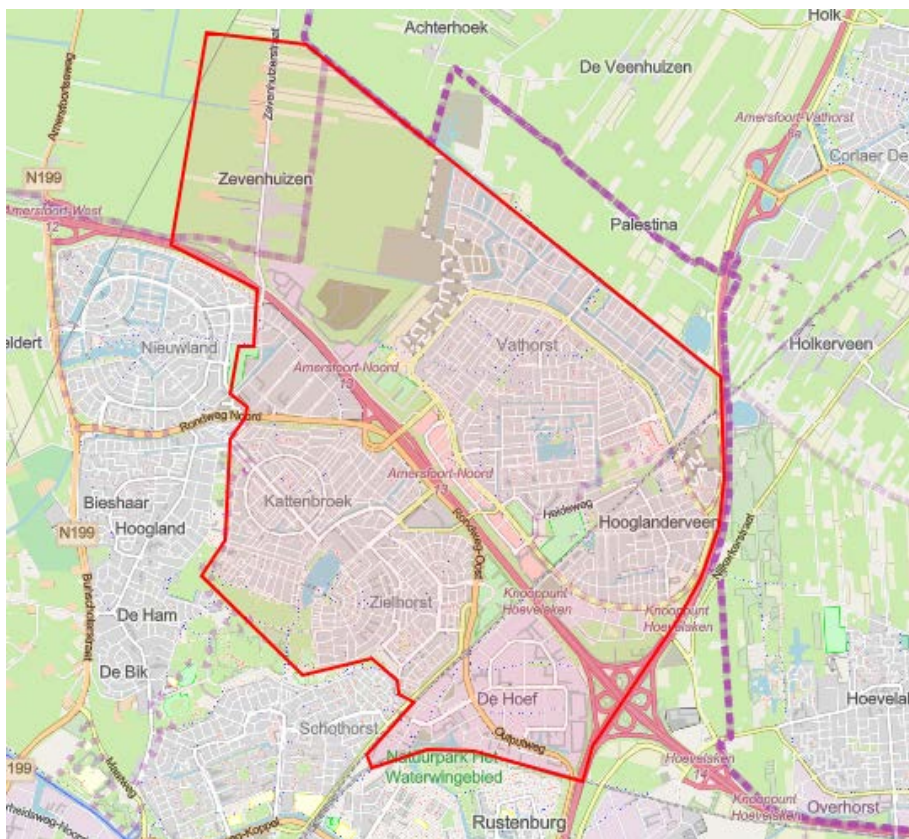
Holk
Achterhoek
De Veenhuizen
Amersfoortseweg
Zevenhuizerstraat
Amersfoort-Vathorst
Corlaer De
N199
Zevenhuizen
Amersfoort-West
12
Palestina
Nieuwland
eldert
Vathorst
Holkerveen
Amersfoort-Noord
13
Ringweg Noord
Amersfoort-Noord
13
Bieshaar
Kattenbroek
Heideweg
Hooglanderveen
N199
Hoogland
Ringweg-Oost
Bunschoterstraat
Nijkerkerstraat
Zielhorst
Knooppunt
Hoevelaken
Knooppunt
Hoevelaken
De Ham
De Bik
De Hoef
Hoevela
Schothorst
Maanweg
Outputweg
199
Natuurpark Het
Waterwingebied
Hoevelaken
14
Knooppunt
Hoevelaken
Overhorst
Rustenburg